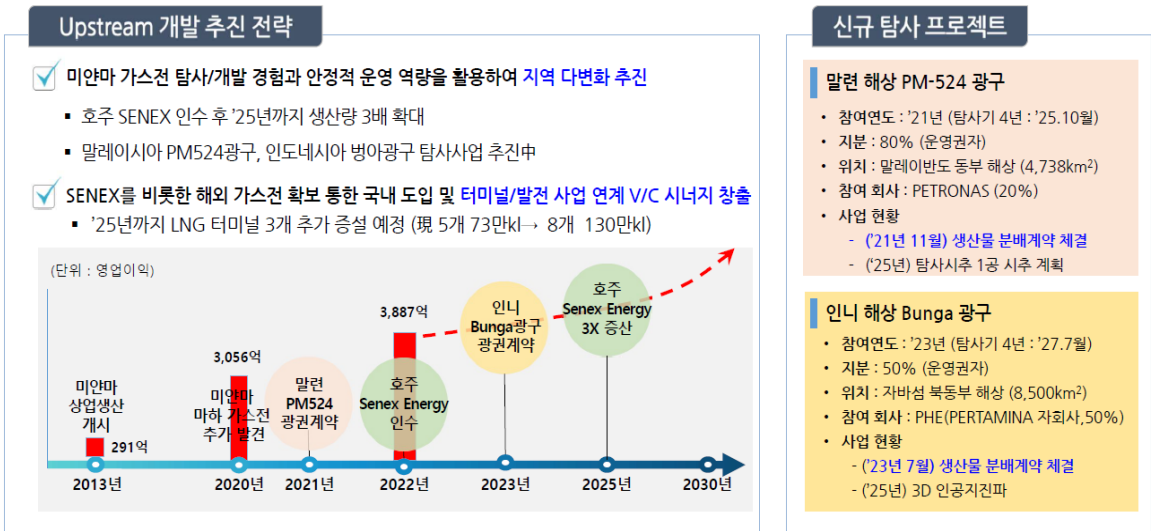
Upstream 개발 추진 전략

미얀마 가스전 탐사/개발 경험과 안정적 운영 역량을 활용하여 지역 다변화 추진

▪ 호주 SENEX 인수 후 '25년까지 생산량 3배 확대

▪ 말레이시아 PM524광구, 인도네시아 벙아광구 탐사사업 추진中

SENEX를 비롯한 해외 가스전 확보 통한 국내 도입 및 터미널/발전 사업 연계 V/C 시너지 창출

▪ '25년까지 LNG 터미널 3개 추가 증설 예정 (現 5개 73만kl → 8개 130만kl)

(단위 : 영업이익)

미얀마 상업생산 개시

291억

3,056억

미얀마 마하 가스전 추가 발견

말련 PM524 광권계약

3,887억

호주 Senex Energy 인수

인니 Bunga광구 광권계약

호주 Senex Energy 3X 증산

2013년

2020년

2021년

2022년

2023년

2025년

2030년

신규 탐사 프로젝트

말련 해상 PM-524 광구

• 참여연도 : '21년 (탐사기 4년 : '25.10월)

• 지분 : 80% (운영권자)

• 위치 : 말레이반도 동부 해상 (4,738km$^2$)

• 참여 회사 : PETRONAS (20%)

• 사업 현황

- ('21년 11월) 생산물 분배계약 체결

- ('25년) 탐사시추 1공 시추 계획

인니 해상 Bunga 광구

• 참여연도 : '23년 (탐사기 4년 : '27.7월)

• 지분 : 50% (운영권자)

• 위치 : 자바섬 북동부 해상 (8,500km$^2$)

• 참여 회사 : PHE(PERTAMINA 자회사,50%)

• 사업 현황

- ('23년 7월) 생산물 분배계약 체결

- ('25년) 3D 인공지진파